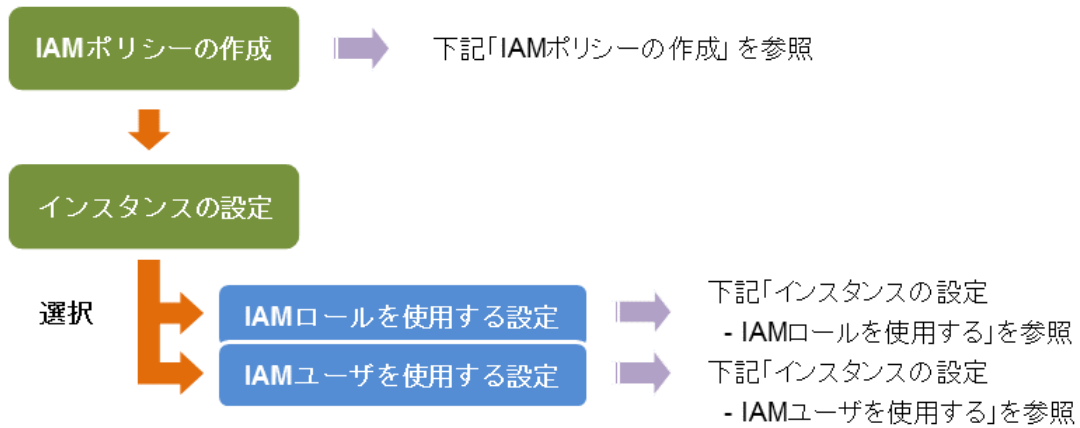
IAMポリシーの作成

下記「IAMポリシーの作成」を参照

インスタンスの設定

選択

IAMロールを使用する設定

下記「インスタンスの設定 - IAMロールを使用する」を参照

IAMユーザを使用する設定

下記「インスタンスの設定 - IAMユーザを使用する」を参照